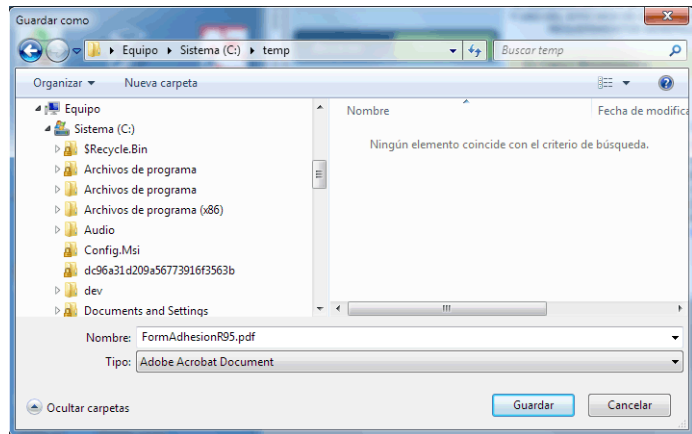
Guardar como

Equipo ▸ Sistema (C:) ▸ temp

Buscar temp

Organizar ▾ Nueva carpeta

Equipo
Sistema (C:)
$Recycle.Bin
Archivos de programa
Archivos de programa
Archivos de programa (x86)
Audio
Config.Msi
dc96a31d209a56773916f3563b
dev
Documents and Settings

Nombre
Fecha de modifica

Ningún elemento coincide con el criterio de búsqueda.

Nombre: FormAdhesionR95.pdf
Tipo: Adobe Acrobat Document

Ocultar carpetas

Guardar
Cancelar